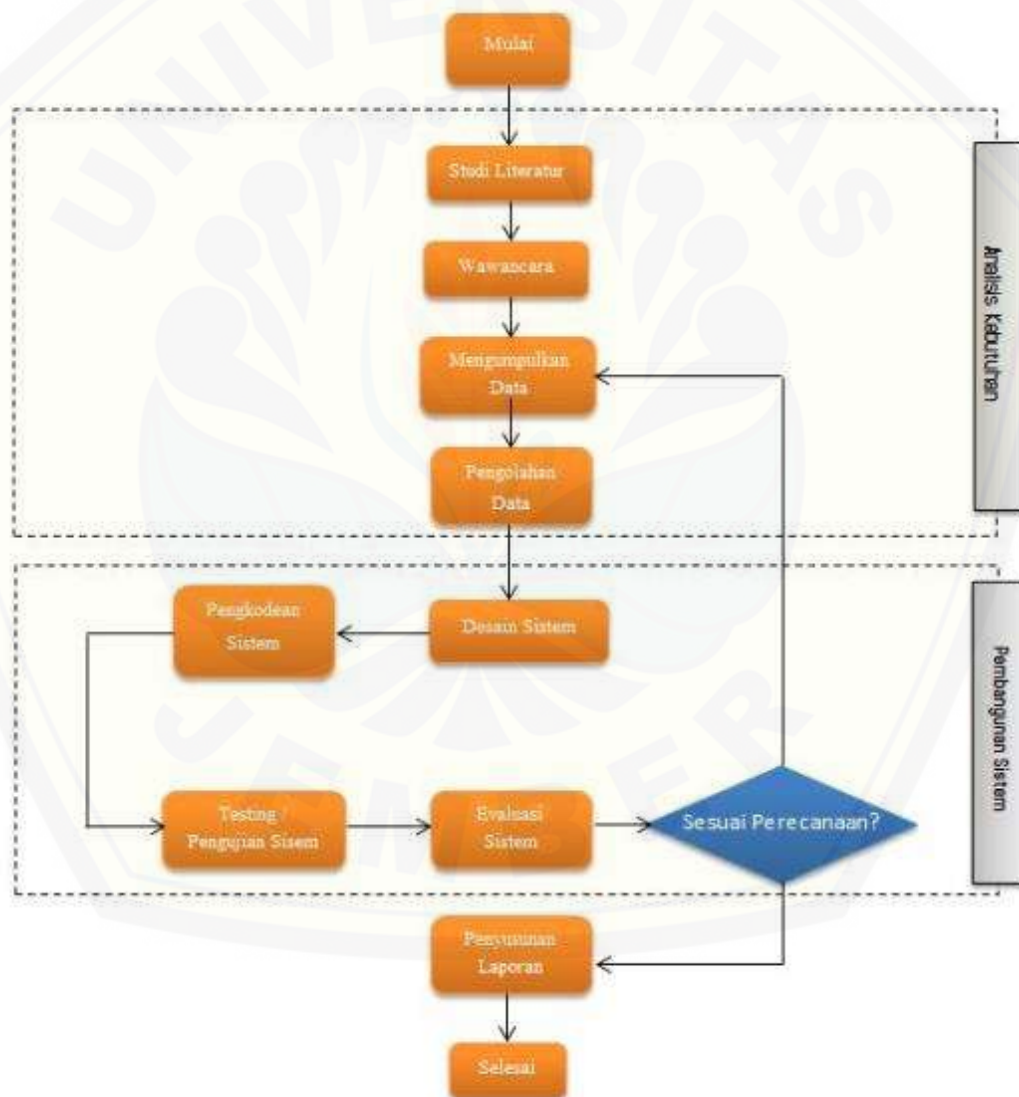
Mulai

Studi Literatur

Wawancara

Mengumpulkan Data

Pengolahan Data

Analisis Kebutuhan

Pengkodean Sistem

Desain Sistem

Testing / Pengujian Sisem

Evaluasi Sistem

Sesuai Perecanaan?

Pembangunan Sistem

Penyusunan Laporan

Selesai